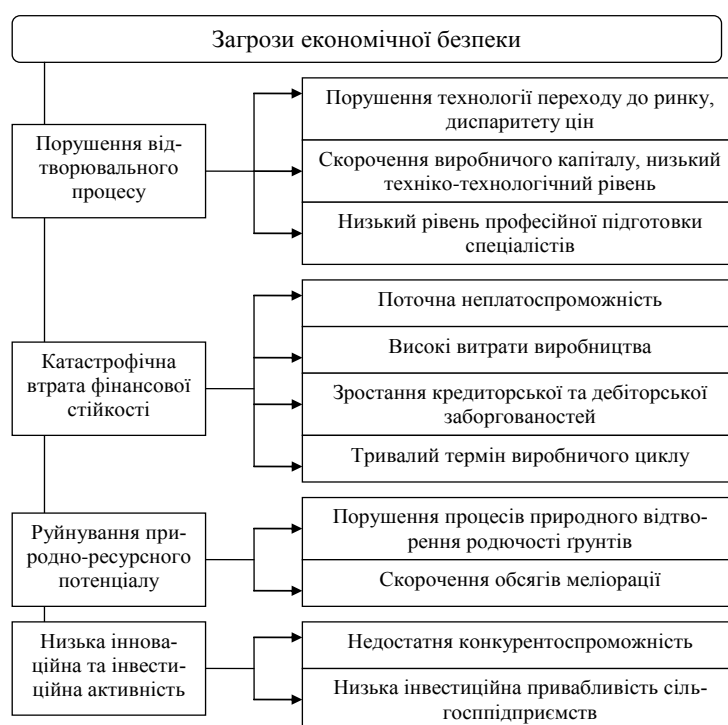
Загрози економічної безпеки

Порушення відтворювального процесу

Порушення технології переходу до ринку, диспаритету цін

Скорочення виробничого капіталу, низький техніко-технологічний рівень

Низький рівень професійної підготовки спеціалістів

Катастрофічна втрата фінансової стійкості

Поточна неплатоспроможність

Високі витрати виробництва

Зростання кредиторської та дебіторської заборгованостей

Тривалий термін виробничого циклу

Руйнування природно-ресурсного потенціалу

Порушення процесів природного відтворення родючості ґрунтів

Скорочення обсягів меліорації

Низька інноваційна та інвестиційна активність

Недостатня конкурентоспроможність

Низька інвестиційна привабливість сільгосппідприємств